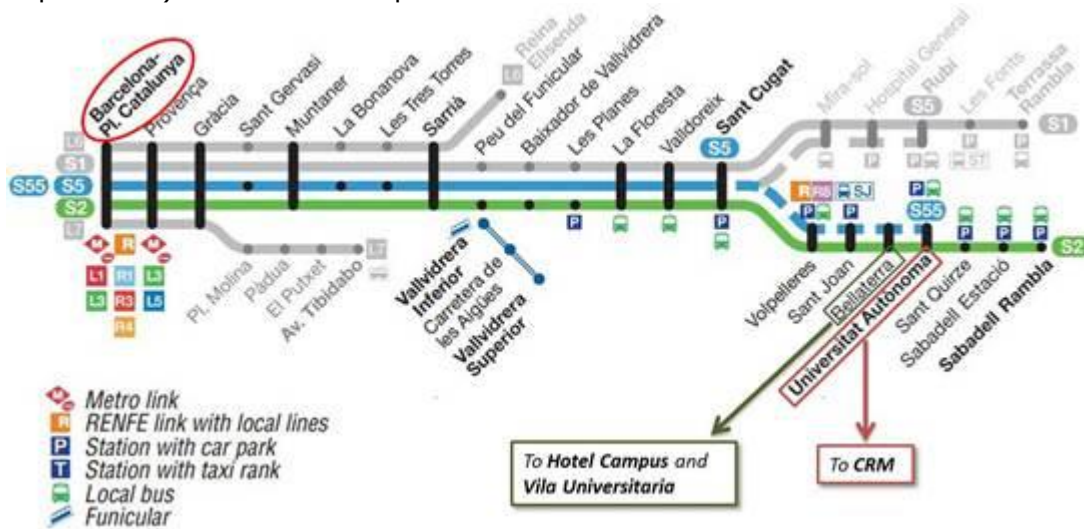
Barcelona-Pl. Catalunya
Provença
Gràcia
Sant Gervasi
Muntaner
La Bonanova
Les Tres Torres
Sarrià
Reina Elisenda
L6
Peu del Funicular
Baixador de Vallvidrera
Les Planes
La Floresta
Valldoreix
Sant Cugat
S5
Mira-sol
Hospital General
Rubí
S5
Les Fonts
Terrassa Rambla
S1
L6
S1
S55
S5
S2
L7
R
R8
SJ
P
P
P
P
P
S55
P
P
P
ST
P
P
P
S2
R
L1
R1
L3
L3
R3
L5
R4
Pl. Molina
Pàdua
El Putxet
Av. Tibidabo
L7
Vallvidrera Inferior
Carretera de les Aigües
Vallvidrera Superior
Volpelleres
Sant Joan
Bellaterra
Universitat Autònoma
Sant Quirze
Sabadell Estació
Sabadell Rambla

Metro link
RENFE link with local lines
Station with car park
Station with taxi rank
Local bus
Funicular

To Hotel Campus and Vila Universitaria

To CRM